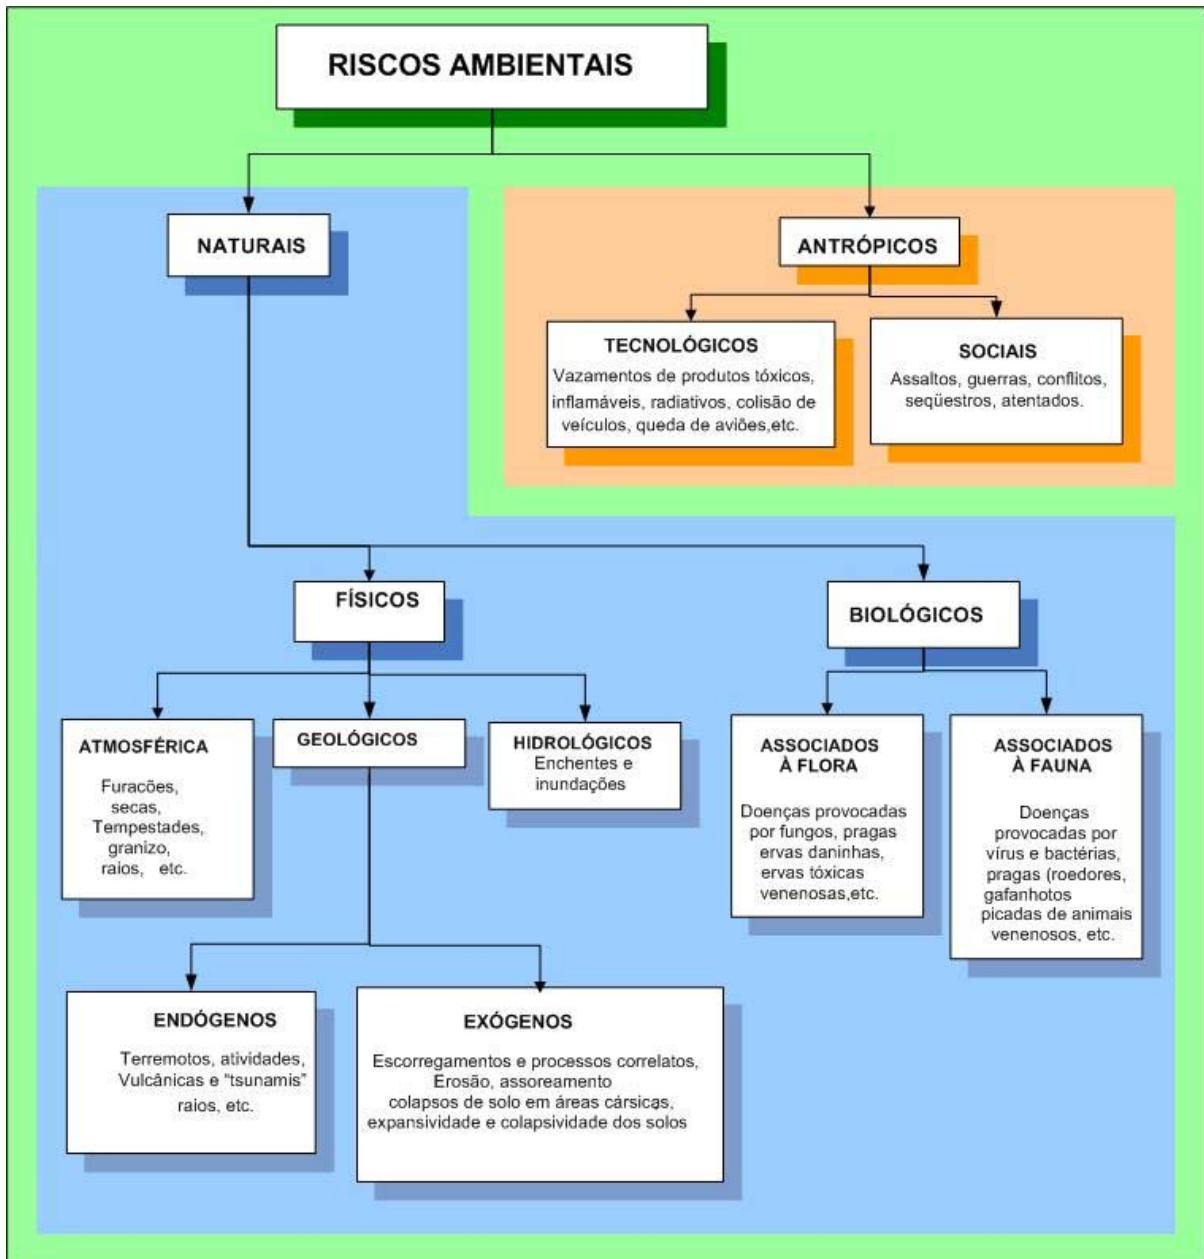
RISCOS AMBIENTAIS

NATURAIS

ANTRÓPICOS

TECNOLÓGICOS
Vazamentos de produtos tóxicos, inflamáveis, radiativos, colisão de veículos, queda de aviões,etc.

SOCIAIS
Assaltos, guerras, conflitos, seqüestros, atentados.

FÍSICOS

BIOLÓGICOS

ATMOSFÉRICA
Furacões, secas, Tempestades, granizo, raios, etc.

GEOLÓGICOS

HIDROLÓGICOS
Enchentes e inundações

ASSOCIADOS À FLORA
Doenças provocadas por fungos, pragas ervas daninhas, ervas tóxicas venenosas,etc.

ASSOCIADOS À FAUNA
Doenças provocadas por vírus e bactérias, pragas (roedores, gafanhotos picadas de animais venenosos, etc.

ENDÓGENOS
Terremotos, atividades, Vulcânicas e "tsunamis" raios, etc.

EXÓGENOS
Escorregamentos e processos correlatos, Erosão, assoreamento colapsos de solo em áreas cársicas, expansividade e colapsividade dos solos